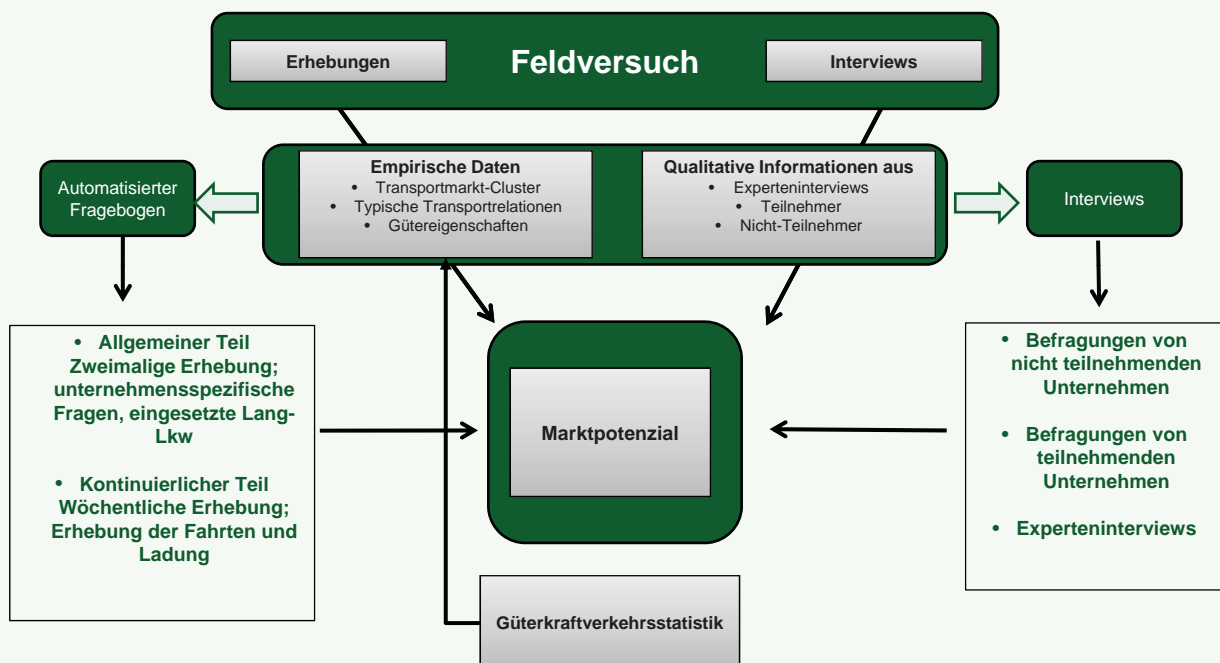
Erhebungen

Feldversuch

Interviews

Automatisierter Fragebogen

Empirische Daten
• Transportmarkt-Cluster
• Typische Transportrelationen
• Gütereigenschaften

Qualitative Informationen aus
• Experteninterviews
• Teilnehmer
• Nicht-Teilnehmer

Interviews

• Allgemeiner Teil Zweimalige Erhebung; unternehmensspezifische Fragen, eingesetzte Lang-Lkw

• Kontinuierlicher Teil Wöchentliche Erhebung; Erhebung der Fahrten und Ladung

Marktpotenzial

• Befragungen von nicht teilnehmenden Unternehmen

• Befragungen von teilnehmenden Unternehmen

• Experteninterviews

Güterkraftverkehrsstatistik